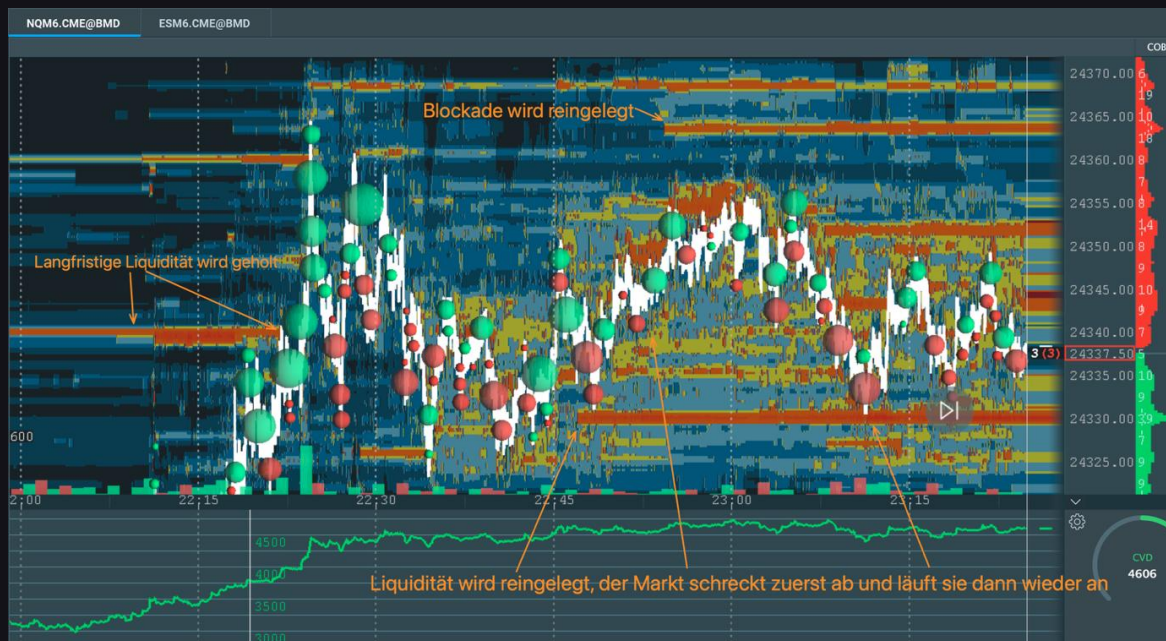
NQM6.CME@BMD
ESM6.CME@BMD
COB

Blockade wird reingelegt

Langfristige Liquidität wird geholt

Liquidität wird reingelegt, der Markt schreckt zuerst ab und läuft sie dann wieder an

24370.00 6
24365.00 10
24360.00 8
24355.00 8
24350.00 8
24345.00 10
24340.00 7
3 (3) 24337.50 5
24335.00 10
24330.00 39
24325.00 9

600

2:00
22:15
22:30
22:45
23:00
23:15

4500
4000
3500
3000

CVD
4606